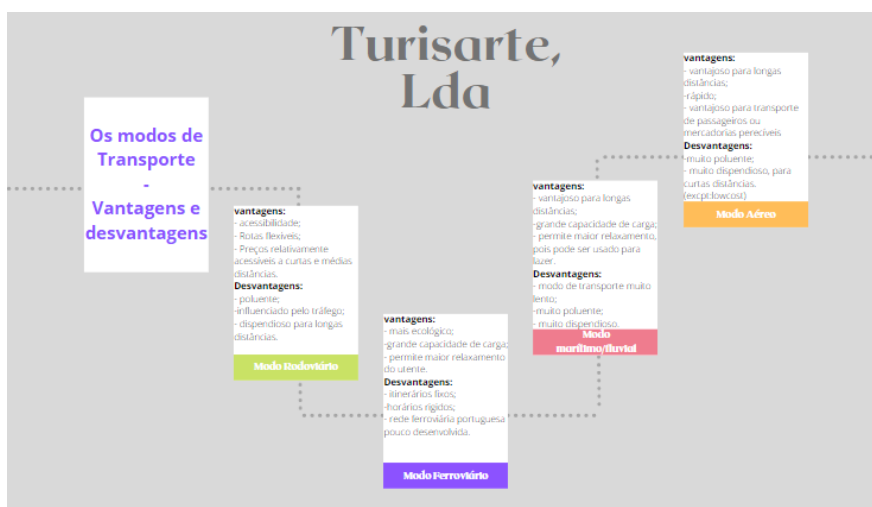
Turisarte, Lda

Os modos de Transporte - Vantagens e desvantagens

vantagens:
- acessibilidade;
- Rotas flexíveis;
- Preços relativamente acessíveis a curtas e médias distâncias.
Desvantagens:
- poluente;
-influenciado pelo tráfego;
- dispendioso para longas distâncias.

Modo Rodoviário

vantagens:
- mais ecológico;
-grande capacidade de carga;
- permite maior relaxamento do utente.
Desvantagens:
- itinerários fixos;
-horários rígidos;
- rede ferroviária portuguesa pouco desenvolvida.

Modo Ferroviário

vantagens:
- vantajoso para longas distâncias;
-grande capacidade de carga;
- permite maior relaxamento, pois pode ser usado para lazer.
Desvantagens:
- modo de transporte muito lento;
-muito poluente;
- muito dispendioso.

Modo marítimo/fluvial

vantagens:
- vantajoso para longas distâncias;
-rápido;
- vantajoso para transporte de passageiros ou mercadorias perecíveis
Desvantagens:
-muito poluente;
- muito dispendioso, para curtas distâncias. (excpt:lowcost)

Modo Aéreo